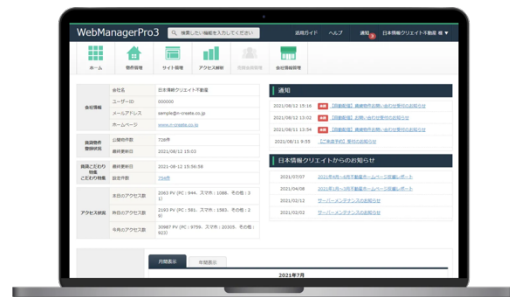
WebManagerPro3

検索したい機能を入力してください

活用ガイド　ヘルプ　通知 3　日本情報クリエイト不動産

ホーム　物件登録　サイト管理　アクセス解析　会社情報管理

会社情報
会社名　日本情報クリエイト不動産
ユーザーID　000000
メールアドレス　sample@n-create.co.jp
ホームページ　www.n-create.co.jp

物件登録
公開物件数　728件
最終更新日　2021/06/12 15:03

最終更新日　2021-06-12 15:56:56
掲載数　756件

アクセス解析
本日のアクセス数　2083 PV (PC：944、スマホ：1088、その他：21)
昨日のアクセス数　2193 PV (PC：581、スマホ：1588、その他：24)
今月のアクセス数　20887 PV (PC：9759、スマホ：20035、その他：933)

通知
2021/06/12 15:18
2021/06/12 13:02
2021/06/12 09:55
2021/06/12 09:55

日本情報クリエイトからのお知らせ
2021/07/07
2021/04/08
2021/02/12
2021/02/02

2021年7月